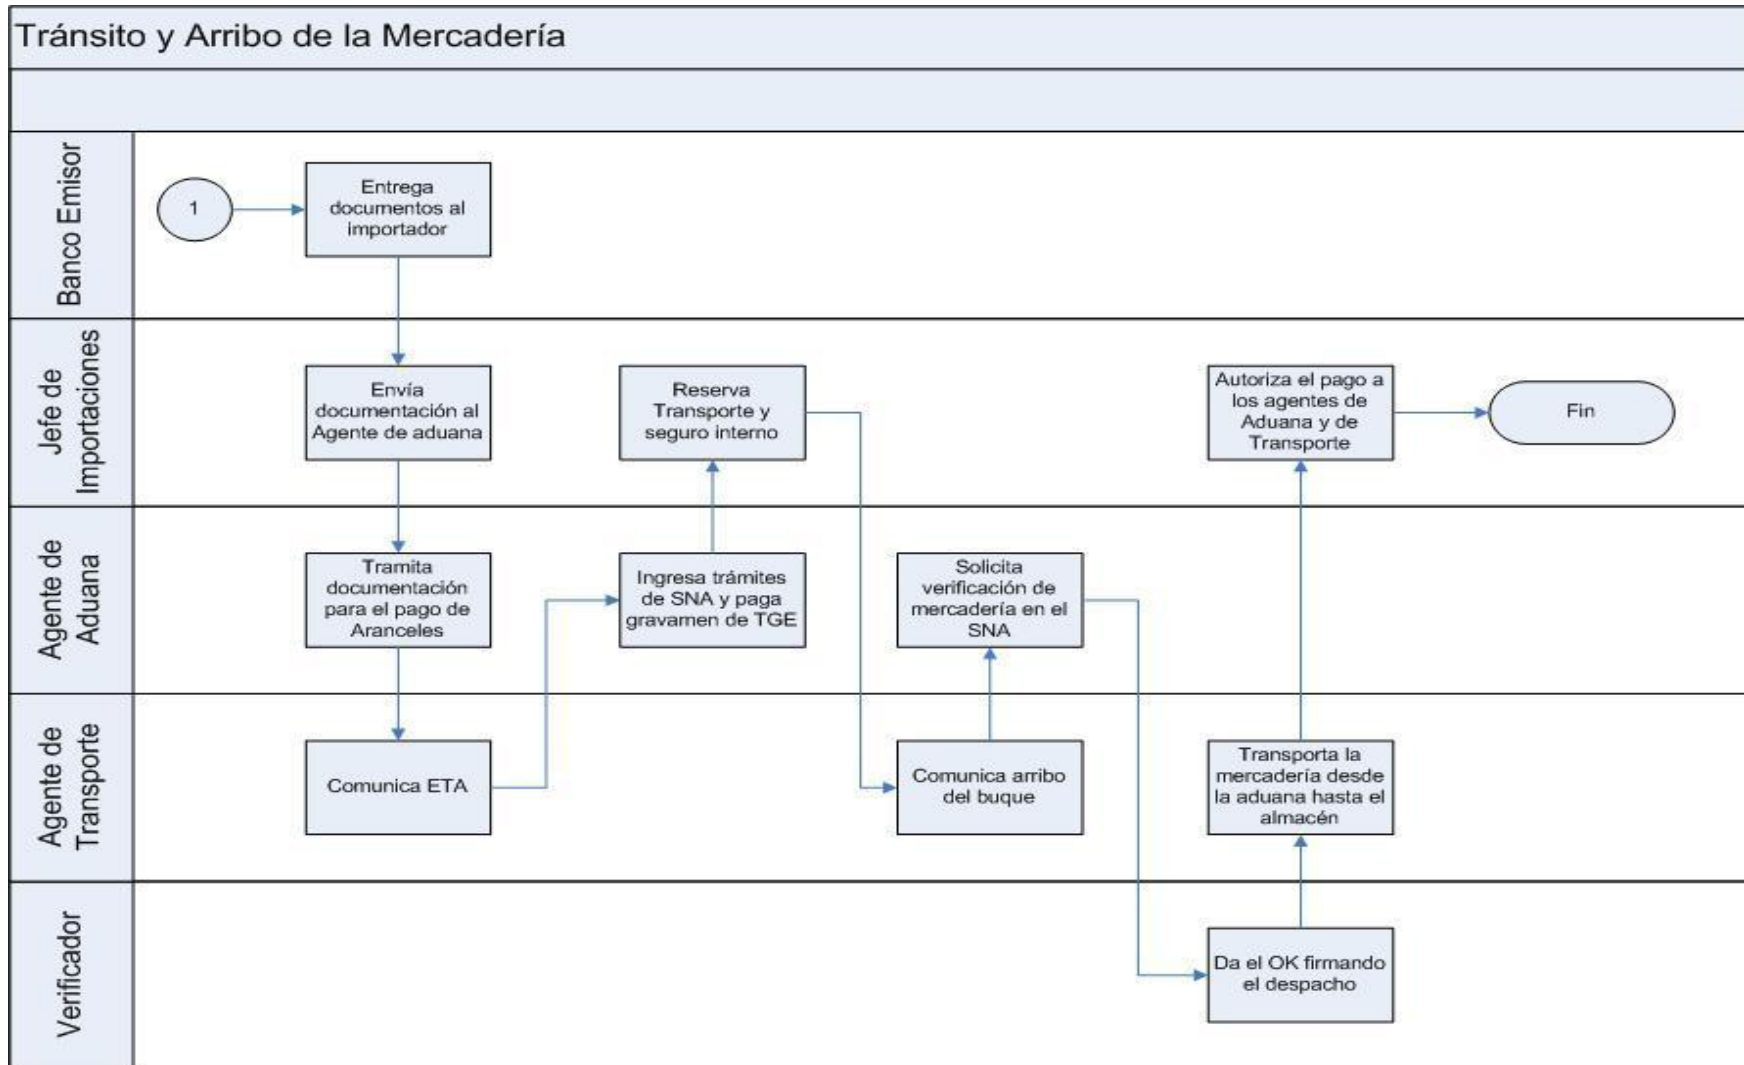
Tránsito y Arribo de la Mercadería

Banco Emisor

1

Entrega documentos al importador

Jefe de Importaciones

Envía documentación al Agente de aduana

Reserva Transporte y seguro interno

Autoriza el pago a los agentes de Aduana y de Transporte

Fin

Agente de Aduana

Tramita documentación para el pago de Aranceles

Ingresa trámites de SNA y paga gravamen de TGE

Solicita verificación de mercadería en el SNA

Agente de Transporte

Comunica ETA

Comunica arribo del buque

Transporta la mercadería desde la aduana hasta el almacén

Verificador

Da el OK firmando el despacho